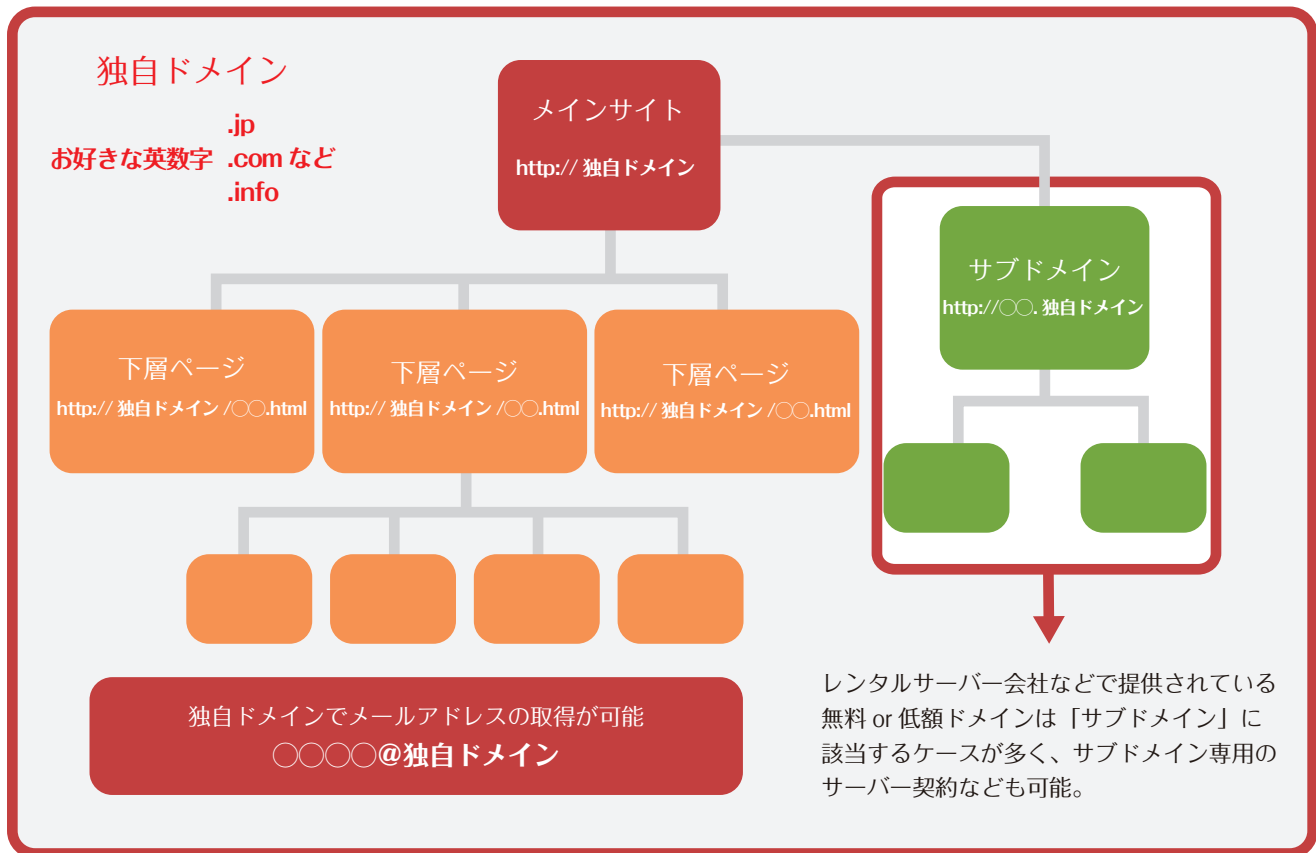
独自ドメイン

お好きな英数字 .jp .com など .info

メインサイト
http:// 独自ドメイン

サブドメイン
http://○○. 独自ドメイン

下層ページ
http:// 独自ドメイン /○○.html

下層ページ
http:// 独自ドメイン /○○.html

下層ページ
http:// 独自ドメイン /○○.html

独自ドメインでメールアドレスの取得が可能
○○○○@独自ドメイン

レンタルサーバー会社などで提供されている無料 or 低額ドメインは「サブドメイン」に該当するケースが多く、サブドメイン専用のサーバー契約なども可能。